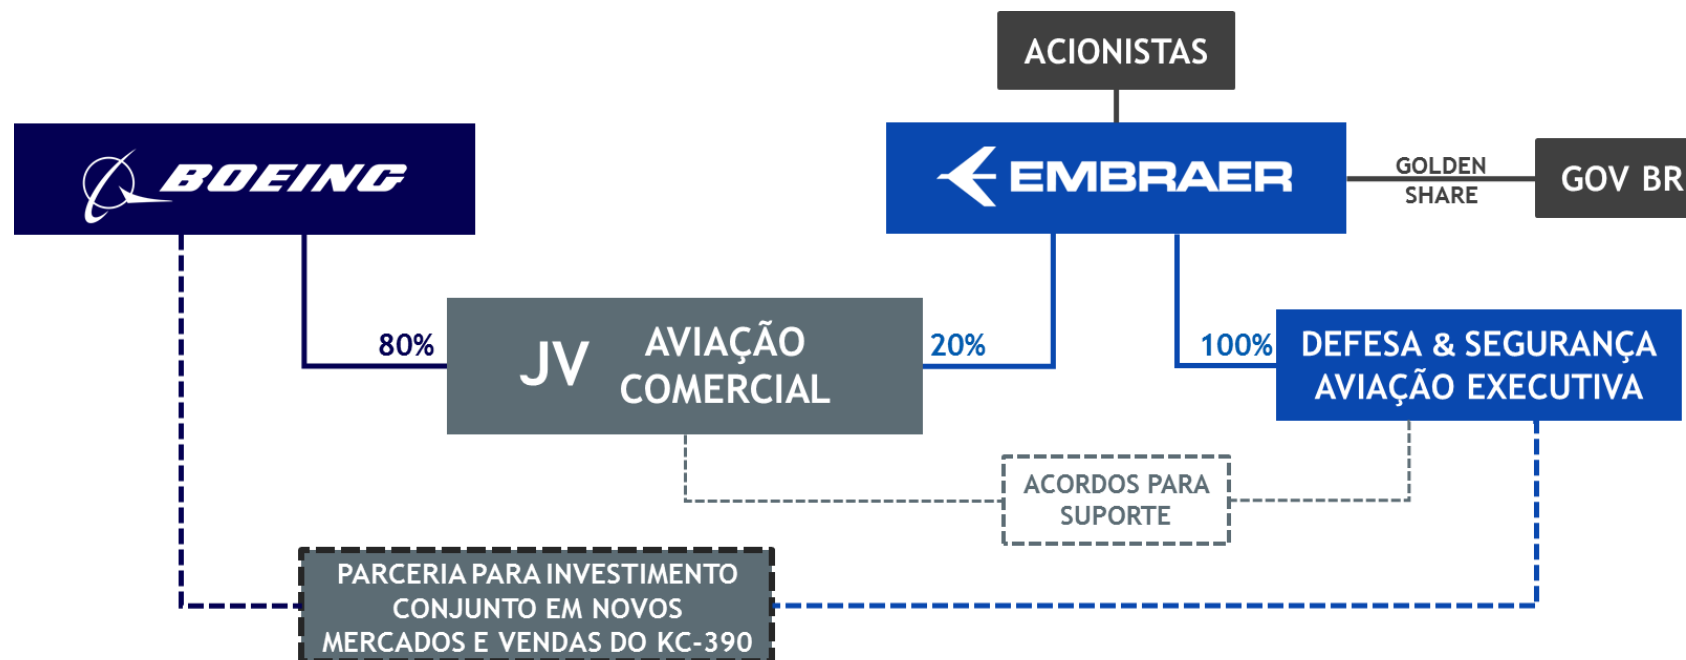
ACIONISTAS

BOEING

EMBRAER

GOLDEN SHARE

GOV BR

80%

JV AVIAÇÃO COMERCIAL

20%

100%

DEFESA & SEGURANÇA AVIAÇÃO EXECUTIVA

ACORDOS PARA SUPORTE

PARCERIA PARA INVESTIMENTO CONJUNTO EM NOVOS MERCADOS E VENDAS DO KC-390